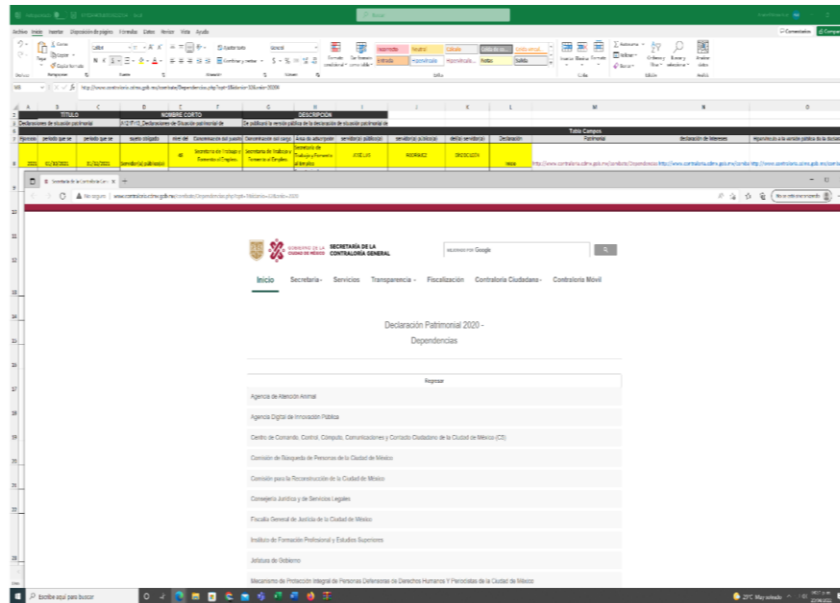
Archivo Inicio Insertar Disposición de página Fórmulas Datos Revisar Vista Ayuda

TITULO | NOMBRE CORTO | DESCRIPCIÓN

Declaraciones de situación patrimonial

Tabla Campos

Ejercicio | periodo que se | periodo que se | sujeto obligado | Área de adscripción | servidor(a) público(a) | Declaración

2021 | 01/10/2021 | 31/12/2021 | Servidor(a) público(a) | 40 | Secretaría de Trabajo y Fomento al Empleo | ANGELES | RODRIGUEZ | ORDOÑEZ | Inicio

Secretaría de la Contraloría Gen

No seguro | www.contraloria.cdmx.gob.mx/combate/Dependencias.php

GOBIERNO DE LA CIUDAD DE MÉXICO | SECRETARÍA DE LA CONTRALORÍA GENERAL

Búsqueda por Google

Inicio | Secretaría | Servicios | Transparencia | Fiscalización | Contraloría Ciudadana | Contraloría Móvil

Declaración Patrimonial 2020 - Dependencias

Regresar

Agencia de Atención Animal

Agencia Digital de Innovación Pública

Centro de Comando, Control, Cómputo, Comunicaciones y Contacto Ciudadano de la Ciudad de México (C5)

Comisión de Búsqueda de Personas de la Ciudad de México

Comisión para la Reconstrucción de la Ciudad de México

Consejería Jurídica y de Servicios Legales

Fiscalía General de Justicia de la Ciudad de México

Instituto de Formación Profesional y Estudios Superiores

Jefatura de Gobierno

Mecanismo de Protección Integral de Personas Defensoras de Derechos Humanos Y Periodistas de la Ciudad de México

Escribe aquí para buscar

29°C Muy soleado